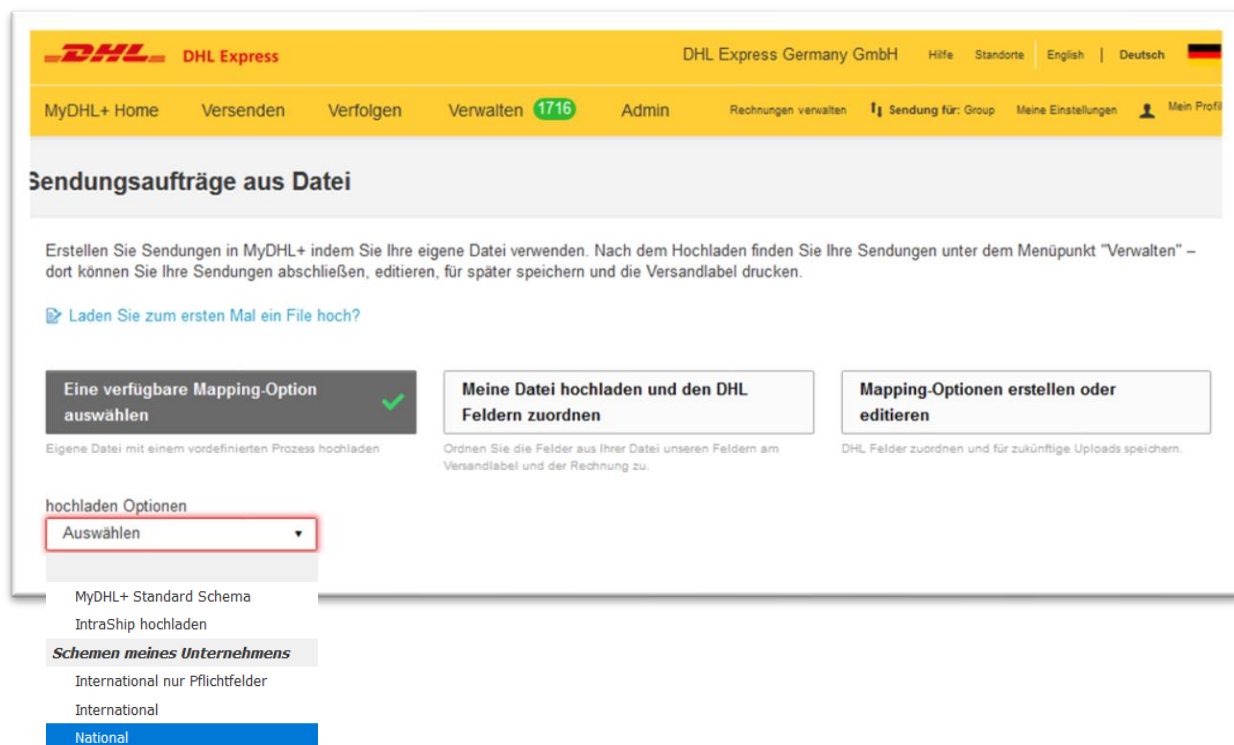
DHL DHL Express

DHL Express Germany GmbH Hilfe Standorte English | Deutsch

MyDHL+ Home Versenden Verfolgen Verwalten 1716 Admin Rechnungen verwalten Sendung für: Group Meine Einstellungen Mein Profil

Sendungsaufträge aus Datei

Erstellen Sie Sendungen in MyDHL+ indem Sie Ihre eigene Datei verwenden. Nach dem Hochladen finden Sie Ihre Sendungen unter dem Menüpunkt "Verwalten" – dort können Sie Ihre Sendungen abschließen, editieren, für später speichern und die Versandlabel drucken.

Laden Sie zum ersten Mal ein File hoch?

Eine verfügbare Mapping-Option auswählen

Eigene Datei mit einem vordefinierten Prozess hochladen

Meine Datei hochladen und den DHL Feldern zuordnen

Ordnen Sie die Felder aus Ihrer Datei unseren Feldern am Versandlabel und der Rechnung zu.

Mapping-Optionen erstellen oder editieren

DHL Felder zuordnen und für zukünftige Uploads speichern.

hochladen Optionen

Auswählen

MyDHL+ Standard Schema
IntraShip hochladen
Schemen meines Unternehmens
International nur Pflichtfelder
International
National